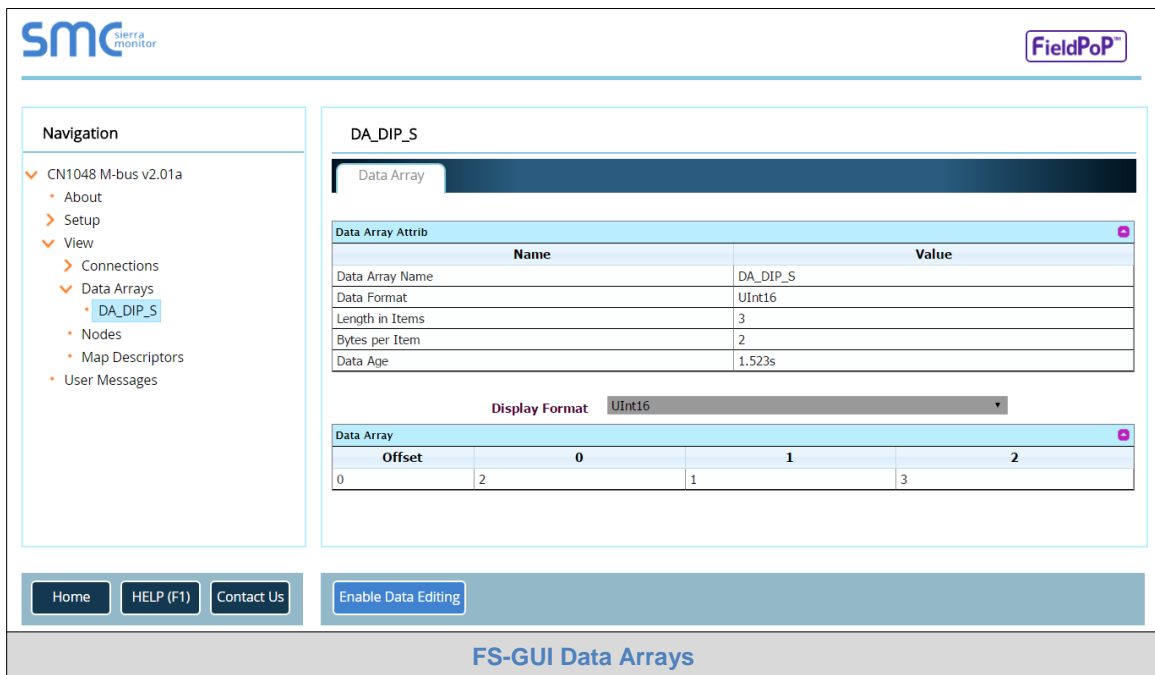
SMC sierra monitor

FieldPoP™

Navigation

CN1048 M-bus v2.01a
About
Setup
View
Connections
Data Arrays
DA_DIP_S
Nodes
Map Descriptors
User Messages

DA_DIP_S

Data Array

Data Array Attrib

| Name | Value |
|---|---|
| Data Array Name | DA_DIP_S |
| Data Format | UInt16 |
| Length in Items | 3 |
| Bytes per Item | 2 |
| Data Age | 1.523s |

Display Format UInt16

Data Array

| Offset | 0 | 1 | 2 |
|---|---|---|---|
| 0 | 2 | 1 | 3 |

Home HELP (F1) Contact Us

Enable Data Editing

FS-GUI Data Arrays